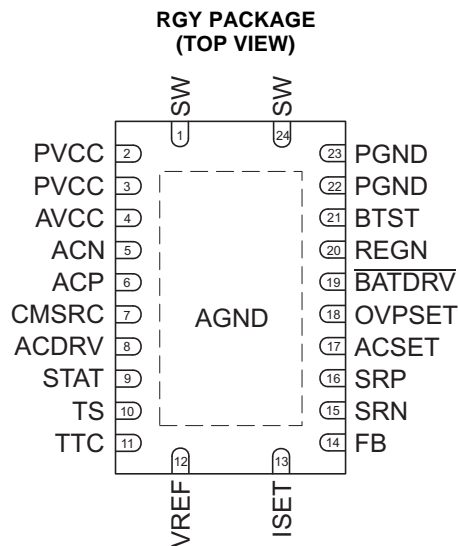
RGY PACKAGE
(TOP VIEW)

SW
1
SW
24

PVCC 2
PVCC 3
AVCC 4
ACN 5
ACP 6
CMSRC 7
ACDRV 8
STAT 9
TS 10
TTC 11

AGND

23 PGND
22 PGND
21 BTST
20 REGN
19 $\overline{\text{BATDRV}}$
18 OVPSET
17 ACSET
16 SRP
15 SRN
14 FB

12
VREF
13
ISET